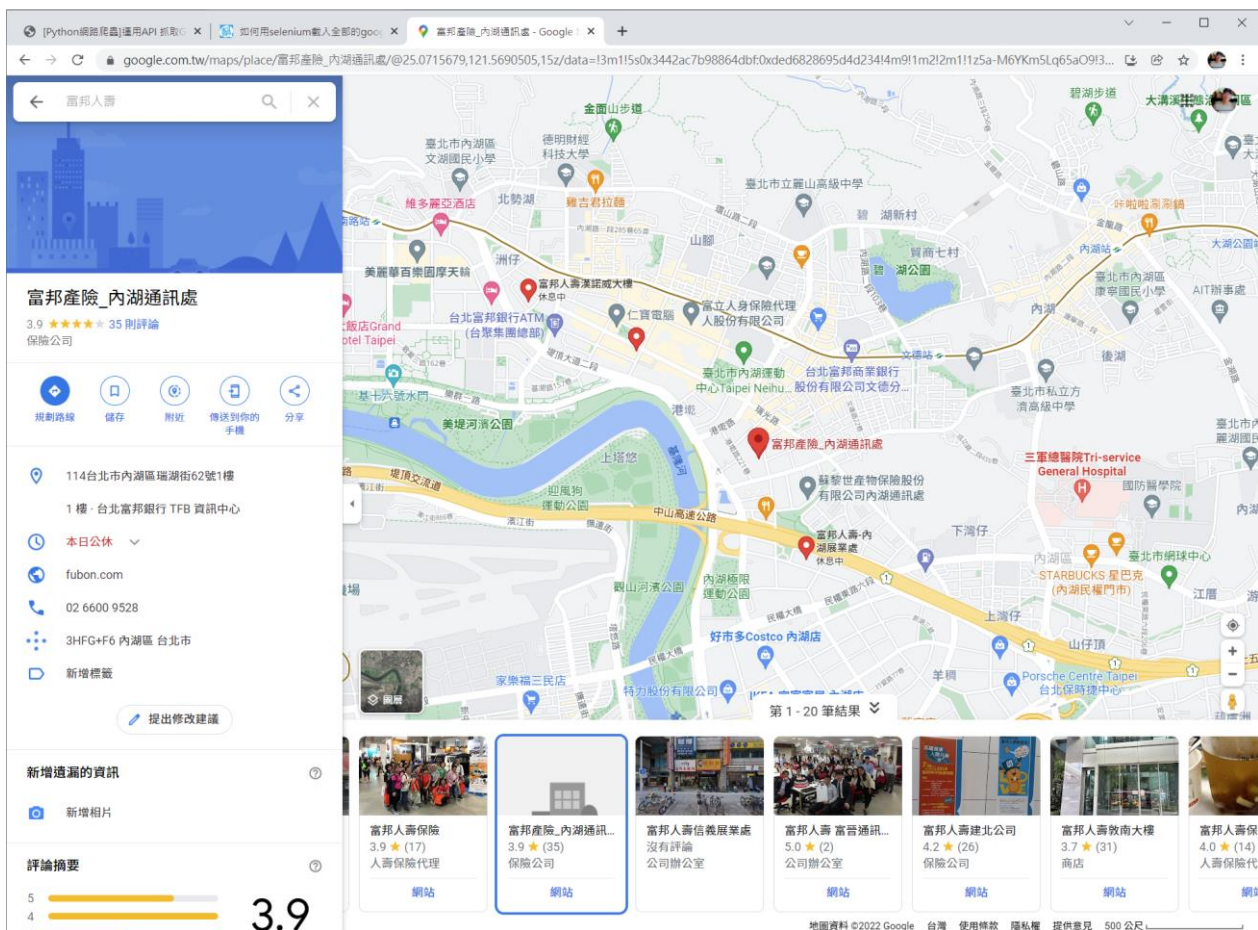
[Python網路爬蟲]運用API 抓取G ×
如何用selenium載入全部的goo ×
富邦產險_內湖通訊處 - Google ×
+

google.com.tw/maps/place/富邦產險_內湖通訊處/@25.0715679,121.5690505,15z/data=!3m1!5s0x3442ac7b98864dbf:0xded6828695d4d234!4m9!1m2!2m1!1z5a-M6YKm5Lq65aO9!3...

富邦人壽

富邦產險_內湖通訊處
3.9 ★★★★★ 35 則評論
保險公司

規劃路線
儲存
附近
傳送到你的手機
分享

114台北市內湖區湖街62號1樓

1 樓 · 台北富邦銀行 TFB 資訊中心

本日公休

fubon.com

02 6600 9528

3HFG+F6 內湖區 台北市

新增標籤

提出修改建議

新增遺漏的資訊

新增相片

評論摘要

5
4

3.9

金面山步道
臺北市內湖區文湖國民小學
德明財經科技大學
北勢湖
維多麗亞酒店
饗吉君拉麵
臺北市立麗山高級中學
碧湖新村
山腳
洲仔
美麗華百樂園摩天輪
富邦人壽漢諾威大樓
休息中
台北富邦銀行ATM (台聚集團總部)
仁寶電腦
富立人身保險代理人股份有限公司
碧湖公園
貿商七村
內湖站
臺北市內湖區康寧國民小學
AIT辦事處
大湖公園站
碧湖步道
大湖
大飯店Grand Hotel Taipei
文德站
內湖
臺北市內湖運動中心Taipei Neihu...
台北富邦商業銀行股份有限公司文德分...
後湖
臺北市私立方濟高級中學
臺北市內湖國小
美堤河濱公園
港墘
富邦產險_內湖通訊處
三軍總醫院Tri-service General Hospital
國防醫學院
上塔悠
堤頂交流道
迎風狗運動公園
蘇黎世產物保險股份有限公司內湖通訊處
中山高速公路
富邦人壽-內湖展業處
休息中
下灣仔
內湖區
臺北市網球中心
STARBUCKS 星巴克 (內湖民權門市)
江厝
觀山河濱公園
內湖極限運動公園
上灣仔
好市多Costco 內湖店
山仔頂
家樂福三民店
羊稠
Porsche Centre Taipei 台北保時捷中心
圖層

第 1 - 20 筆結果

富邦人壽保險
3.9 ★ (17)
人壽保險代理
富邦產險_內湖通訊...
3.9 ★ (35)
保險公司
網站
富邦人壽信義展業處
沒有評論
公司辦公室
網站
富邦人壽 富晉通訊...
5.0 ★ (2)
公司辦公室
網站
富邦人壽建北公司
4.2 ★ (26)
保險公司
網站
富邦人壽敦南大樓
3.7 ★ (31)
商店
網站
富邦人壽保
4.0 ★ (14)
人壽保險代
網站

地圖資料 ©2022 Google 台灣 使用條款 隱私權 提供意見 500 公尺